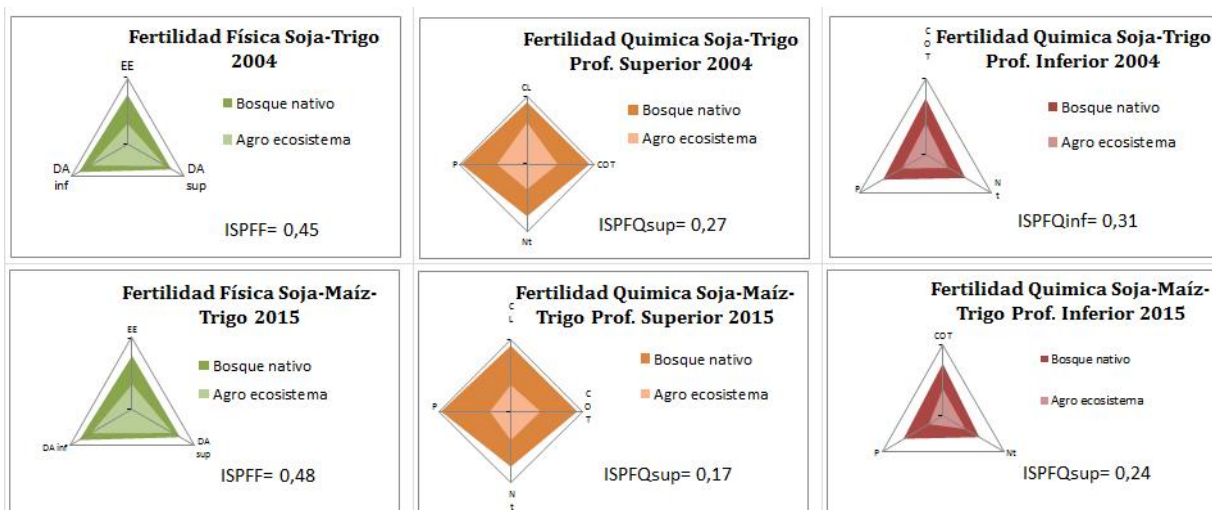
Fertilidad Física Soja-Trigo 2004

EE
DA inf
DA sup

Bosque nativo
Agro ecosistema

ISPFF= 0,45

Fertilidad Quimica Soja-Trigo Prof. Superior 2004

CL
P
COT
Nt

Bosque nativo
Agro ecosistema

ISPFQsup= 0,27

Fertilidad Quimica Soja-Trigo Prof. Inferior 2004

COT
P
Nt

Bosque nativo
Agro ecosistema

ISPFQinf= 0,31

Fertilidad Física Soja-Maíz-Trigo 2015

EE
DA inf
DA sup

Bosque nativo
Agro ecosistema

ISPFF= 0,48

Fertilidad Quimica Soja-Maíz-Trigo Prof. Superior 2015

CL
P
COT
Nt

Bosque nativo
Agro ecosistema

ISPFQsup= 0,17

Fertilidad Quimica Soja-Maíz-Trigo Prof. Inferior 2015

COT
P
Nt

Bosque nativo
Agro ecosistema

ISPFQsup= 0,24